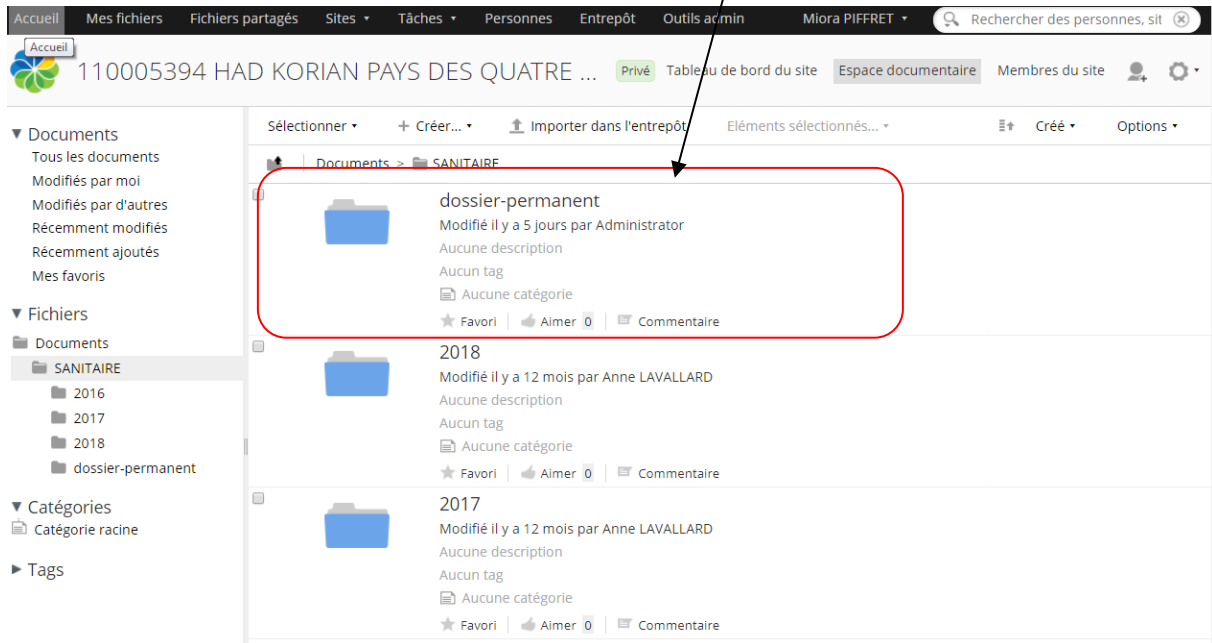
Accueil Mes fichiers Fichiers partagés Sites ▾ Tâches ▾ Personnes Entrepôt Outils admin Miora PIFFRET ▾ Rechercher des personnes, sit

Accueil

110005394 HAD KORIAN PAYS DES QUATRE ... Privé Tableau de bord du site Espace documentaire Membres du site

▼ Documents
Tous les documents
Modifiés par moi
Modifiés par d'autres
Récemment modifiés
Récemment ajoutés
Mes favoris

▼ Fichiers
Documents
SANITAIRE
2016
2017
2018
dossier-permanent

▼ Catégories
Catégorie racine

▶ Tags

Sélectionner ▾ + Créer... ▾ Importer dans l'entrepôt Eléments sélectionnés... ▾ Créé ▾ Options ▾

Documents > SANITAIRE

dossier-permanent
Modifié il y a 5 jours par Administrator
Aucune description
Aucun tag
Aucune catégorie
Favori Aimer 0 Commentaire

2018
Modifié il y a 12 mois par Anne LAVALLARD
Aucune description
Aucun tag
Aucune catégorie
Favori Aimer 0 Commentaire

2017
Modifié il y a 12 mois par Anne LAVALLARD
Aucune description
Aucun tag
Aucune catégorie
Favori Aimer 0 Commentaire